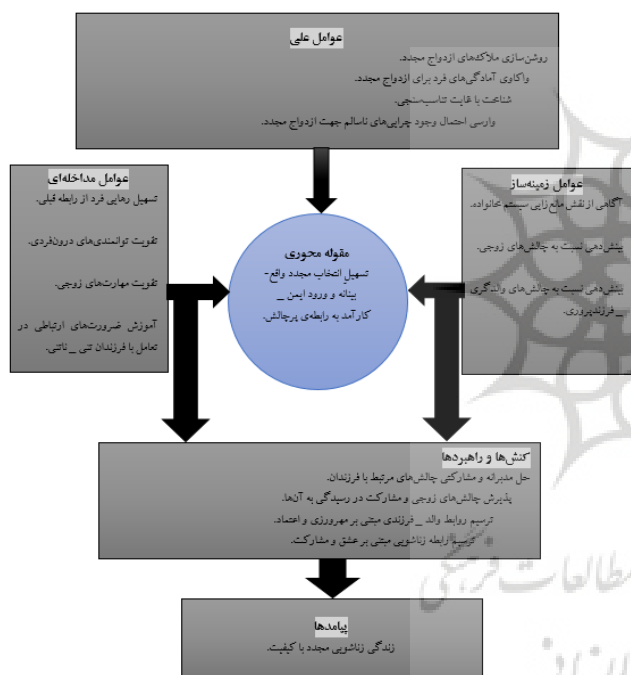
عوامل علی

روشن‌سازی ملاک‌های ازدواج مجدد.

واکاوی آمادگی‌های فرد برای ازدواج مجدد.

شناخت با غایت تناسب‌سنجی.

وارسی احتمال وجود چرایی‌های ناسالم جهت ازدواج مجدد.

عوامل مداخله‌ای

تسهیل رهایی فرد از رابطه قبلی.

تقویت توانمندی‌های درون‌فردی.

تقویت مهارت‌های زوجی.

آموزش ضرورت‌های ارتباطی در تعامل با فرزندان تنی _ ناتنی.

مقوله محوری

تسهیل انتخاب مجدد واقع‌بینانه و ورود ایمن _ کارآمد به رابطه‌ی پرچالش.

عوامل زمینه‌ساز

آگاهی از نقش مانع زایی سیستم خانواده.

بینش‌دهی نسبت به چالش‌های زوجی.

بینش‌دهی نسبت به چالش‌های والدگری _ فرزندپروری.

کنش‌ها و راهبردها

حل مدبرانه و مشارکتی چالش‌های مرتبط با فرزندان.

پذیرش چالش‌های زوجی و مشارکت در رسیدگی به آن‌ها.

ترسیم روابط والد _ فرزندی مبتنی بر مهرورزی و اعتماد.

ترسیم رابطه زناشویی مبتنی بر عشق و مشارکت.

پیامدها

زندگی زناشویی مجدد با کیفیت.

مطالعات فرهنگی